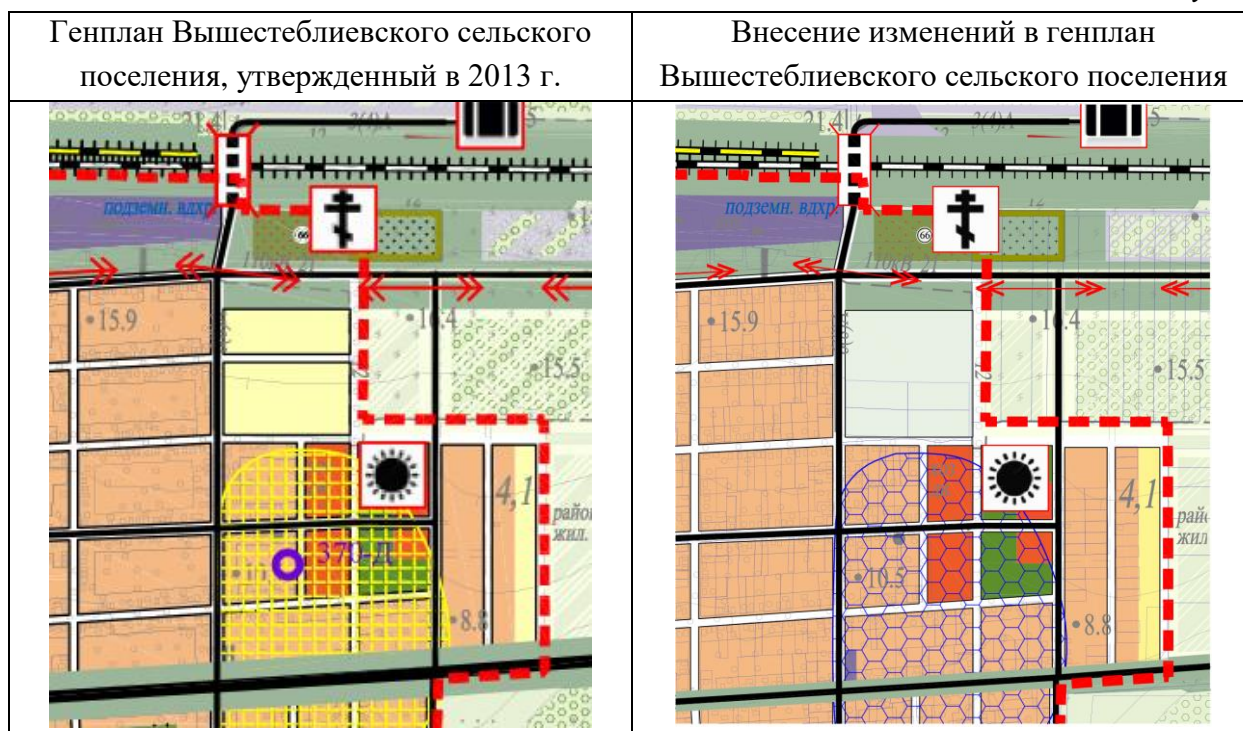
| Генплан Вышестеблиевского сельского поселения, утвержденный в 2013 г. | Внесение изменений в генплан Вышестеблиевского сельского поселения |
|---|---|
| 21.4 3(9)А подземн. вдхр 66 15.9 16.4 15.5 4,1 райо жил. 37О-Д 8.8 | 21.4 3(9)А подземн. вдхр 66 15.9 16.4 15.5 4,1 рай жил 10.5 8.8 |